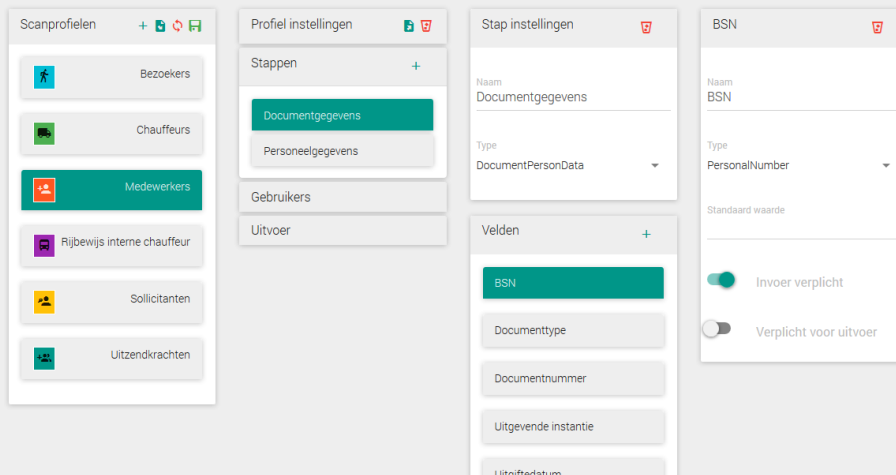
Scanprofielen

Bezoekers

Chauffeurs

Medewerkers

Rijbewijs interne chauffeur

Sollicitanten

Uitzendkrachten

Profiel instellingen

Stappen

Documentgegevens

Personeelgegevens

Gebruikers

Uitvoer

Stap instellingen

Naam
Documentgegevens

Type
DocumentPersonData

Velden

BSN

Documenttype

Documentnummer

Uitgevende instantie

Uitgiftedatum

BSN

Naam
BSN

Type
PersonalNumber

Standaard waarde

Invoer verplicht

Verplicht voor uitvoer